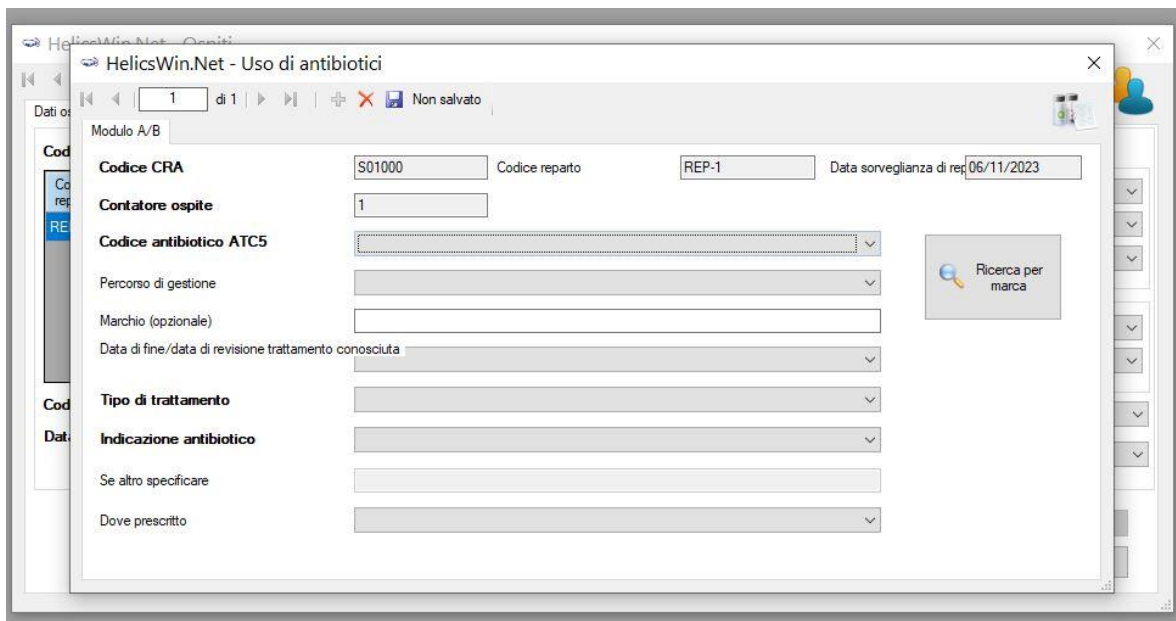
HelicsWin.Net - Ospiti

Dati os

Cod

Co rep

RE

Cod

Dat

HelicsWin.Net - Uso di antibiotici

1 di 1 Non salvato

Modulo A/B

Codice CRA S01000 Codice reparto REP-1 Data sorveglianza di rep 06/11/2023

Contatore ospite 1

Codice antibiotico ATC5

Ricerca per marca

Percorso di gestione

Marchio (opzionale)

Data di fine/data di revisione trattamento conosciuta

Tipo di trattamento

Indicazione antibiotico

Se altro specificare

Dove prescritto